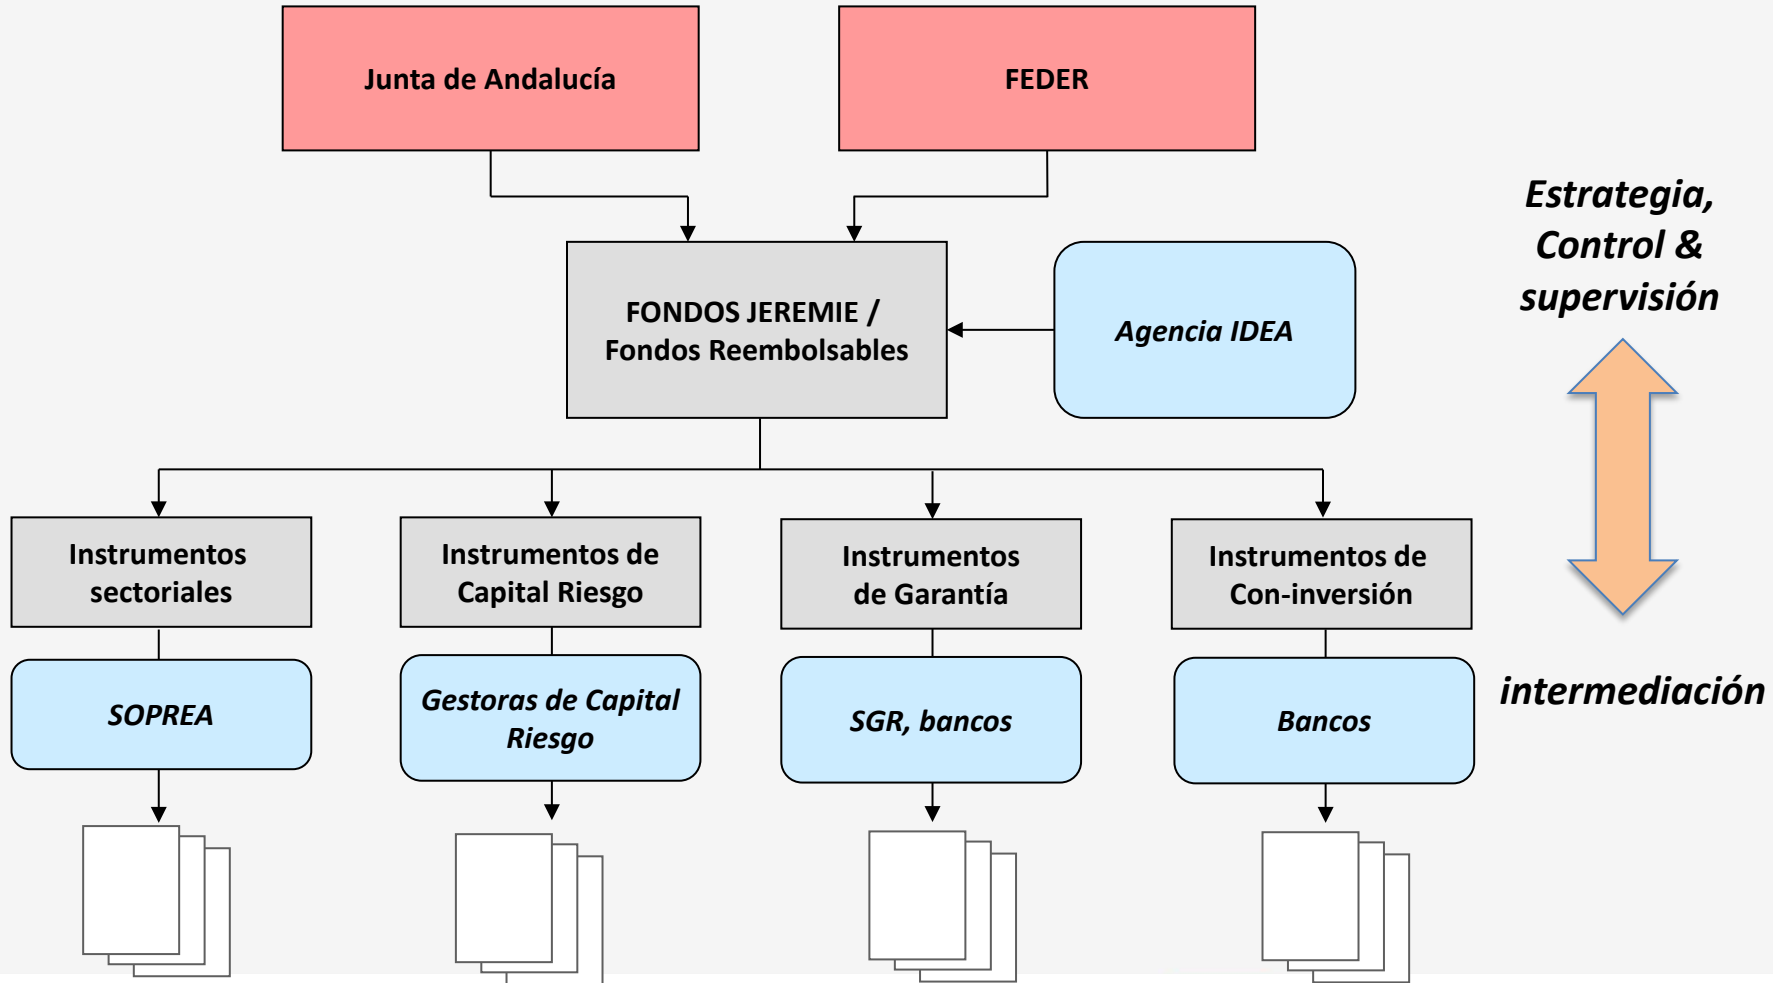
Junta de Andalucía

FEDER

FONDOS JEREMIE / Fondos Reembolsables

Agencia IDEA

Estrategia, Control & supervisión

Instrumentos sectoriales

Instrumentos de Capital Riesgo

Instrumentos de Garantía

Instrumentos de Con-inversión

SOPREA

Gestoras de Capital Riesgo

SGR, bancos

Bancos

intermediación